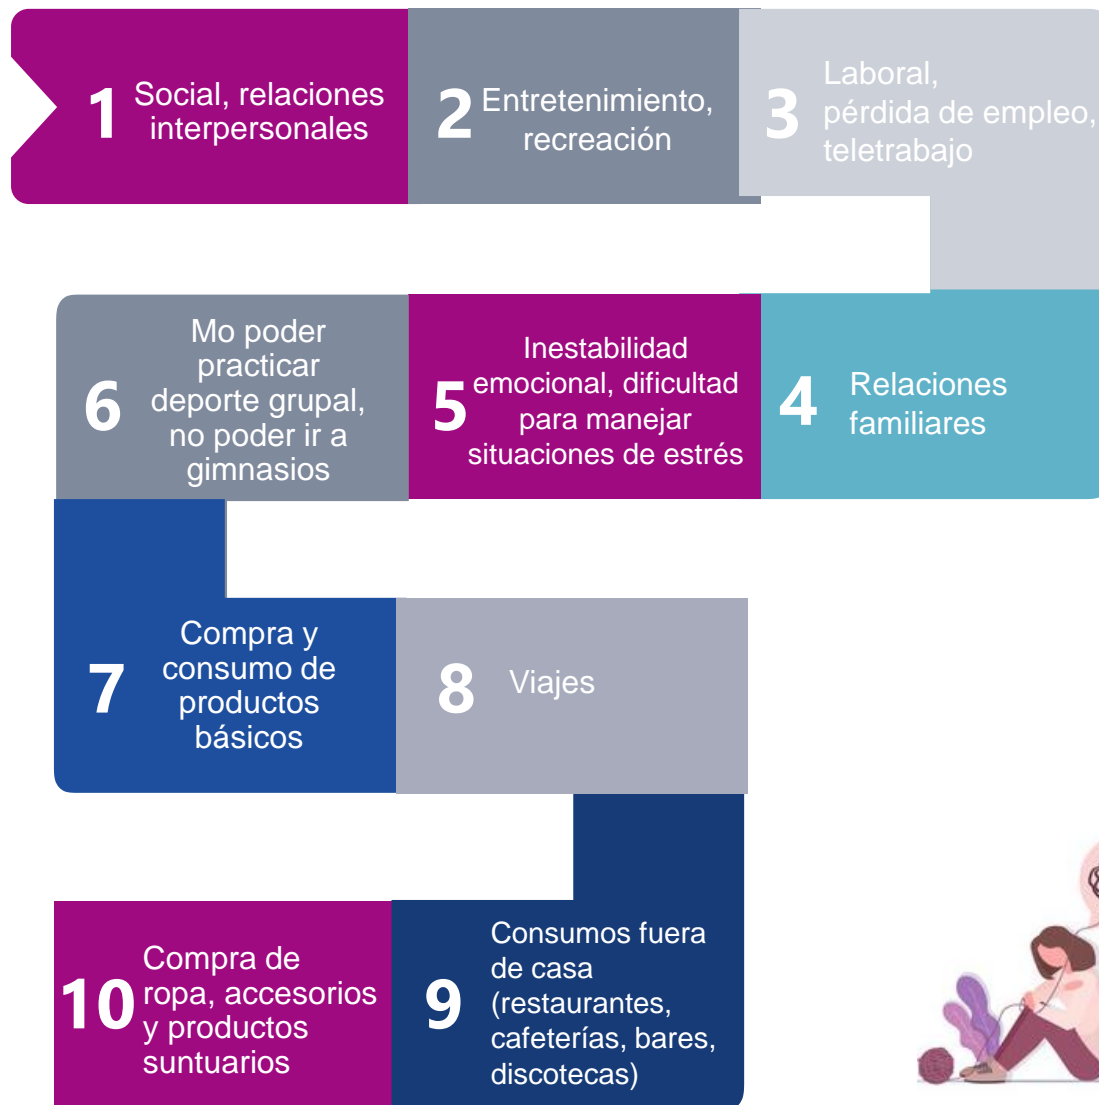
1 Social, relaciones interpersonales

2 Entretenimiento, recreación

3 Laboral, pérdida de empleo, teletrabajo

6 Mo poder practicar deporte grupal, no poder ir a gimnasios

5 Inestabilidad emocional, dificultad para manejar situaciones de estrés

4 Relaciones familiares

7 Compra y consumo de productos básicos

8 Viajes

10 Compra de ropa, accesorios y productos suntuarios

9 Consumos fuera de casa (restaurantes, cafeterías, bares, discotecas)